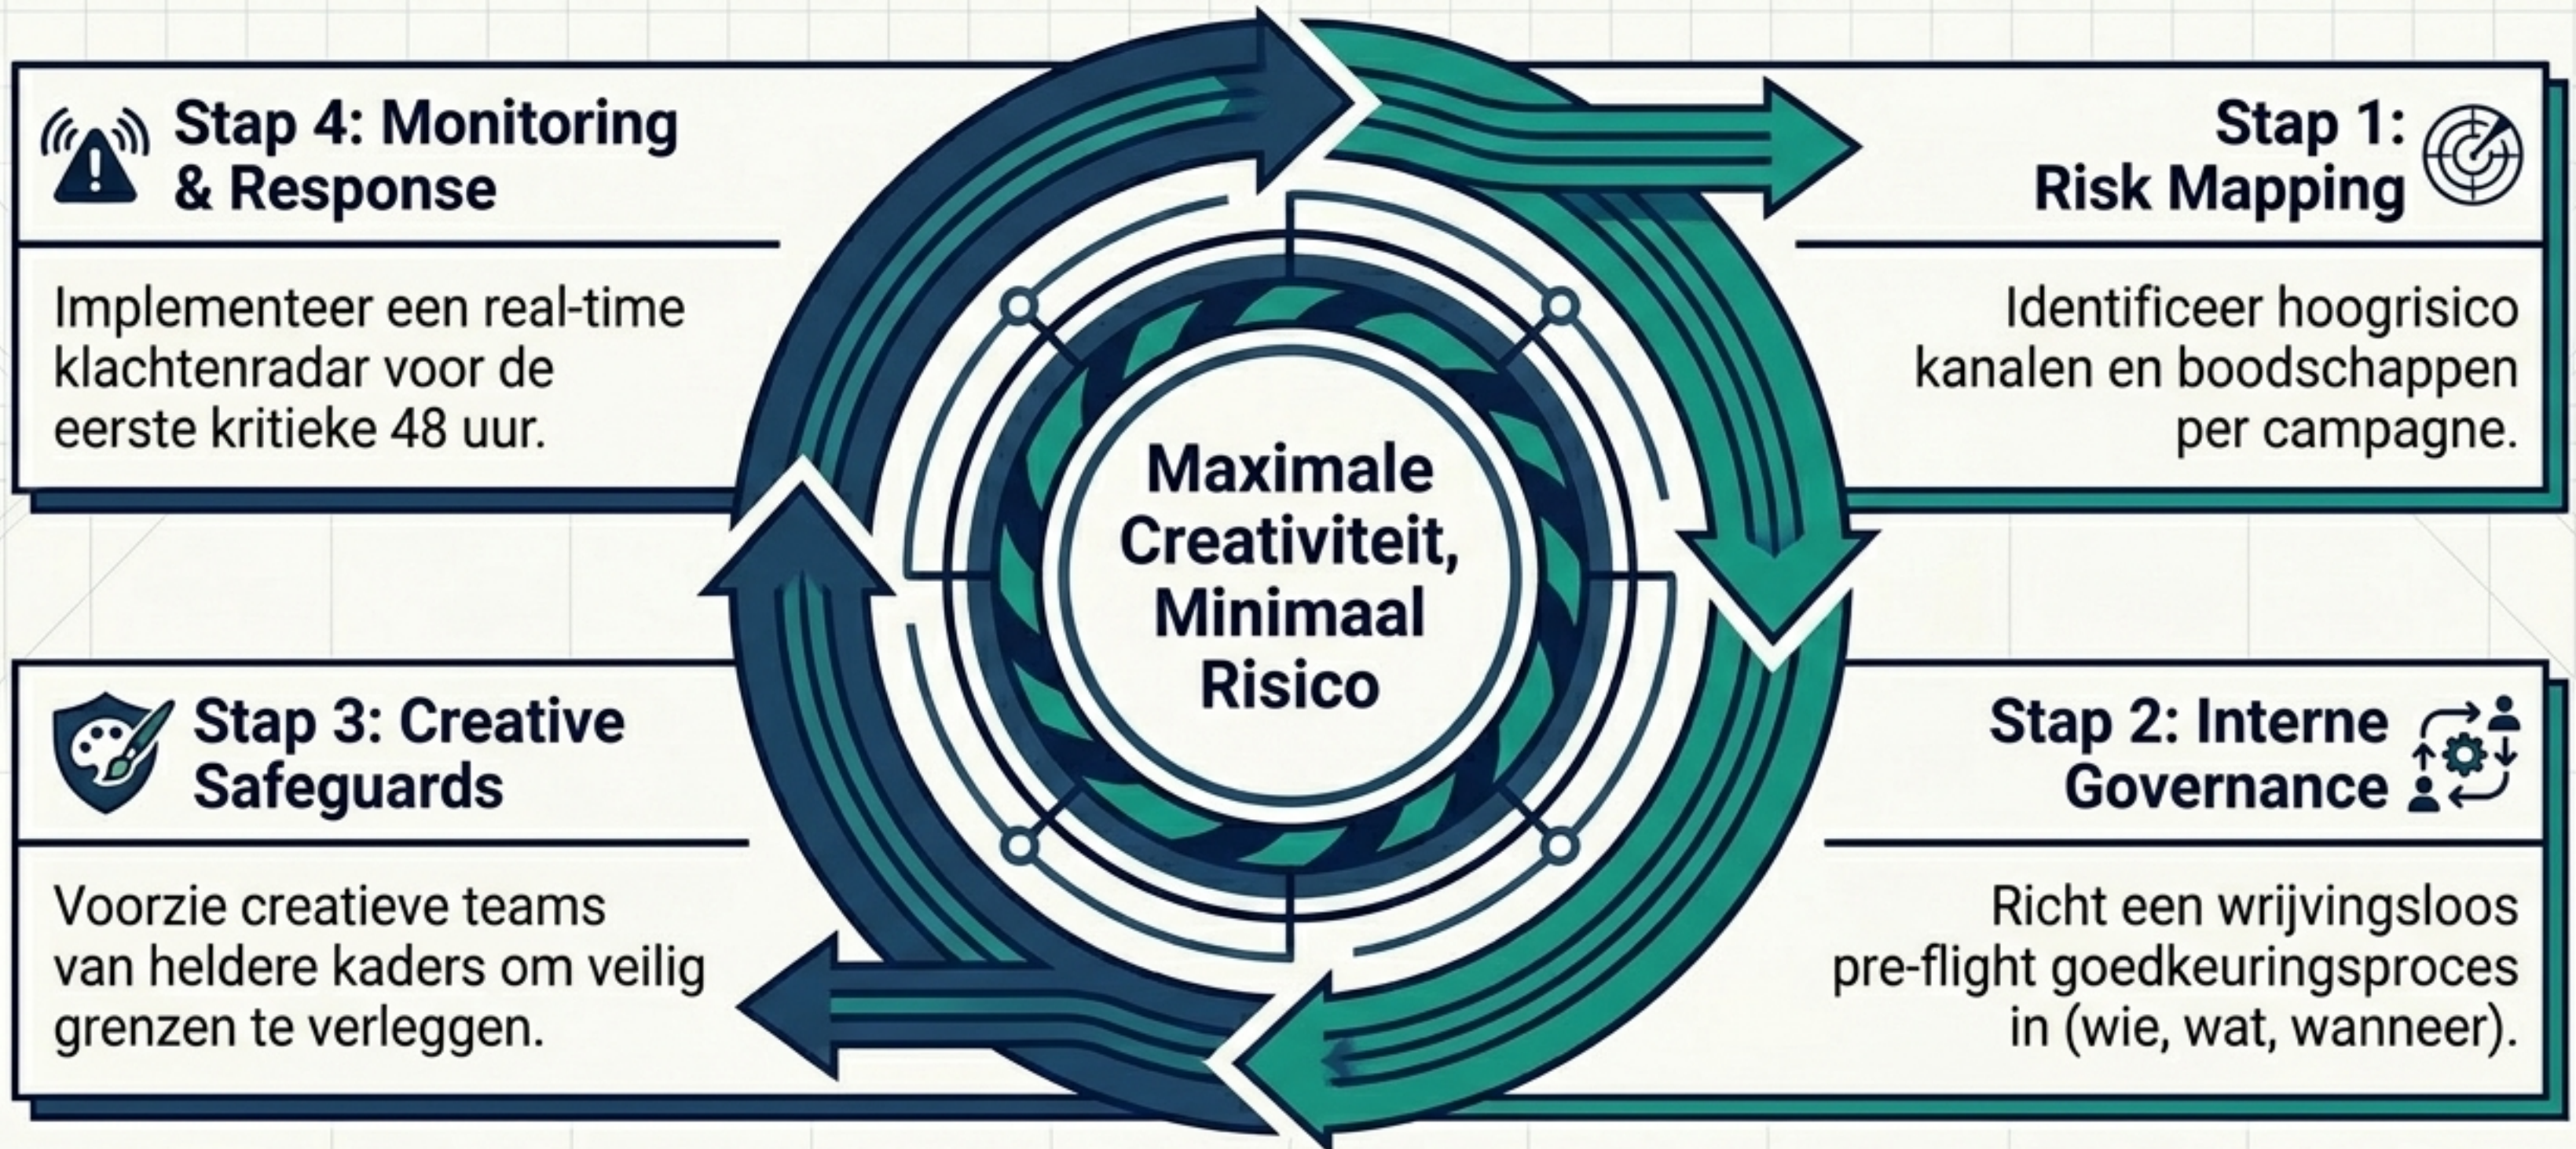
Stap 4: Monitoring & Response

Implementeer een real-time klachtenradar voor de eerste kritieke 48 uur.

Stap 1: Risk Mapping

Identificeer hoogrisico kanalen en boodschappen per campagne.

Maximale Creativiteit, Minimaal Risico

Stap 3: Creative Safeguards

Voorzie creatieve teams van heldere kaders om veilig grenzen te verleggen.

Stap 2: Interne Governance

Richt een wrijvingsloos pre-flight goedkeuringsproces in (wie, wat, wanneer).